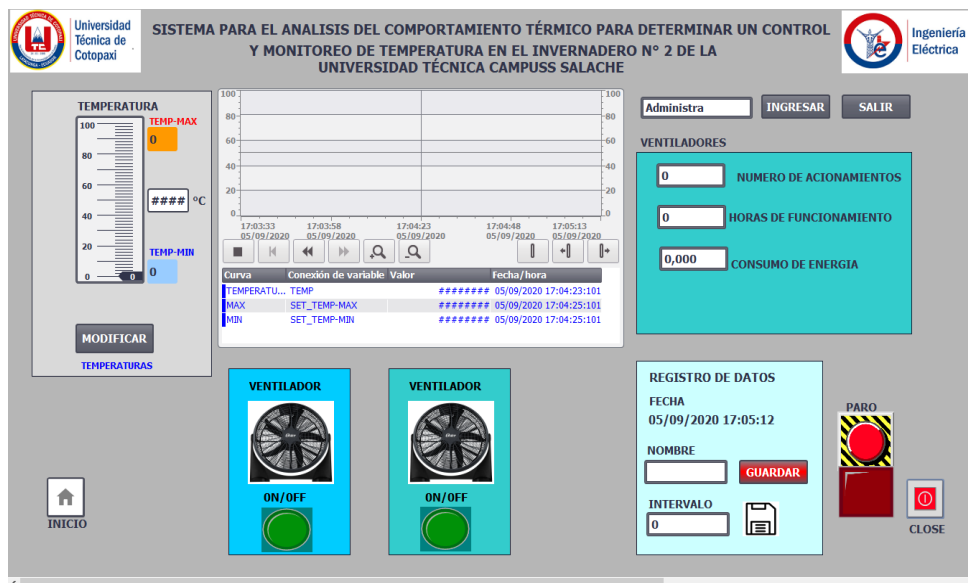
Universidad Técnica de Cotopaxi

SISTEMA PARA EL ANALISIS DEL COMPORTAMIENTO TÉRMICO PARA DETERMINAR UN CONTROL Y MONITOREO DE TEMPERATURA EN EL INVERNADERO N° 2 DE LA UNIVERSIDAD TÉCNICA CAMPUSS SALACHE

Ingeniería Eléctrica

TEMPERATURA
100
80
60
40
20
0
0
TEMP-MAX
0
#### °C
TEMP-MIN
0
MODIFICAR
TEMPERATURAS

100
80
60
40
20
0
100
80
60
40
20
0
17:03:33 05/09/2020
17:03:58 05/09/2020
17:04:23 05/09/2020
17:04:48 05/09/2020
17:05:13 05/09/2020

| Curva | Conexión de variable | Valor | Fecha/hora |
|---|---|---|---|
| TEMPERATU... | TEMP | ######## | 05/09/2020 17:04:23:101 |
| MAX | SET_TEMP-MAX | ######## | 05/09/2020 17:04:25:101 |
| MIN | SET_TEMP-MIN | ######## | 05/09/2020 17:04:25:101 |

Administra
INGRESAR
SALIR

VENTILADORES
0
NUMERO DE ACIONAMIENTOS
0
HORAS DE FUNCIONAMIENTO
0,000
CONSUMO DE ENERGIA

VENTILADOR
ON/OFF

VENTILADOR
ON/OFF

REGISTRO DE DATOS
FECHA
05/09/2020 17:05:12
NOMBRE
GUARDAR
INTERVALO
0

PARO

CLOSE

INICIO